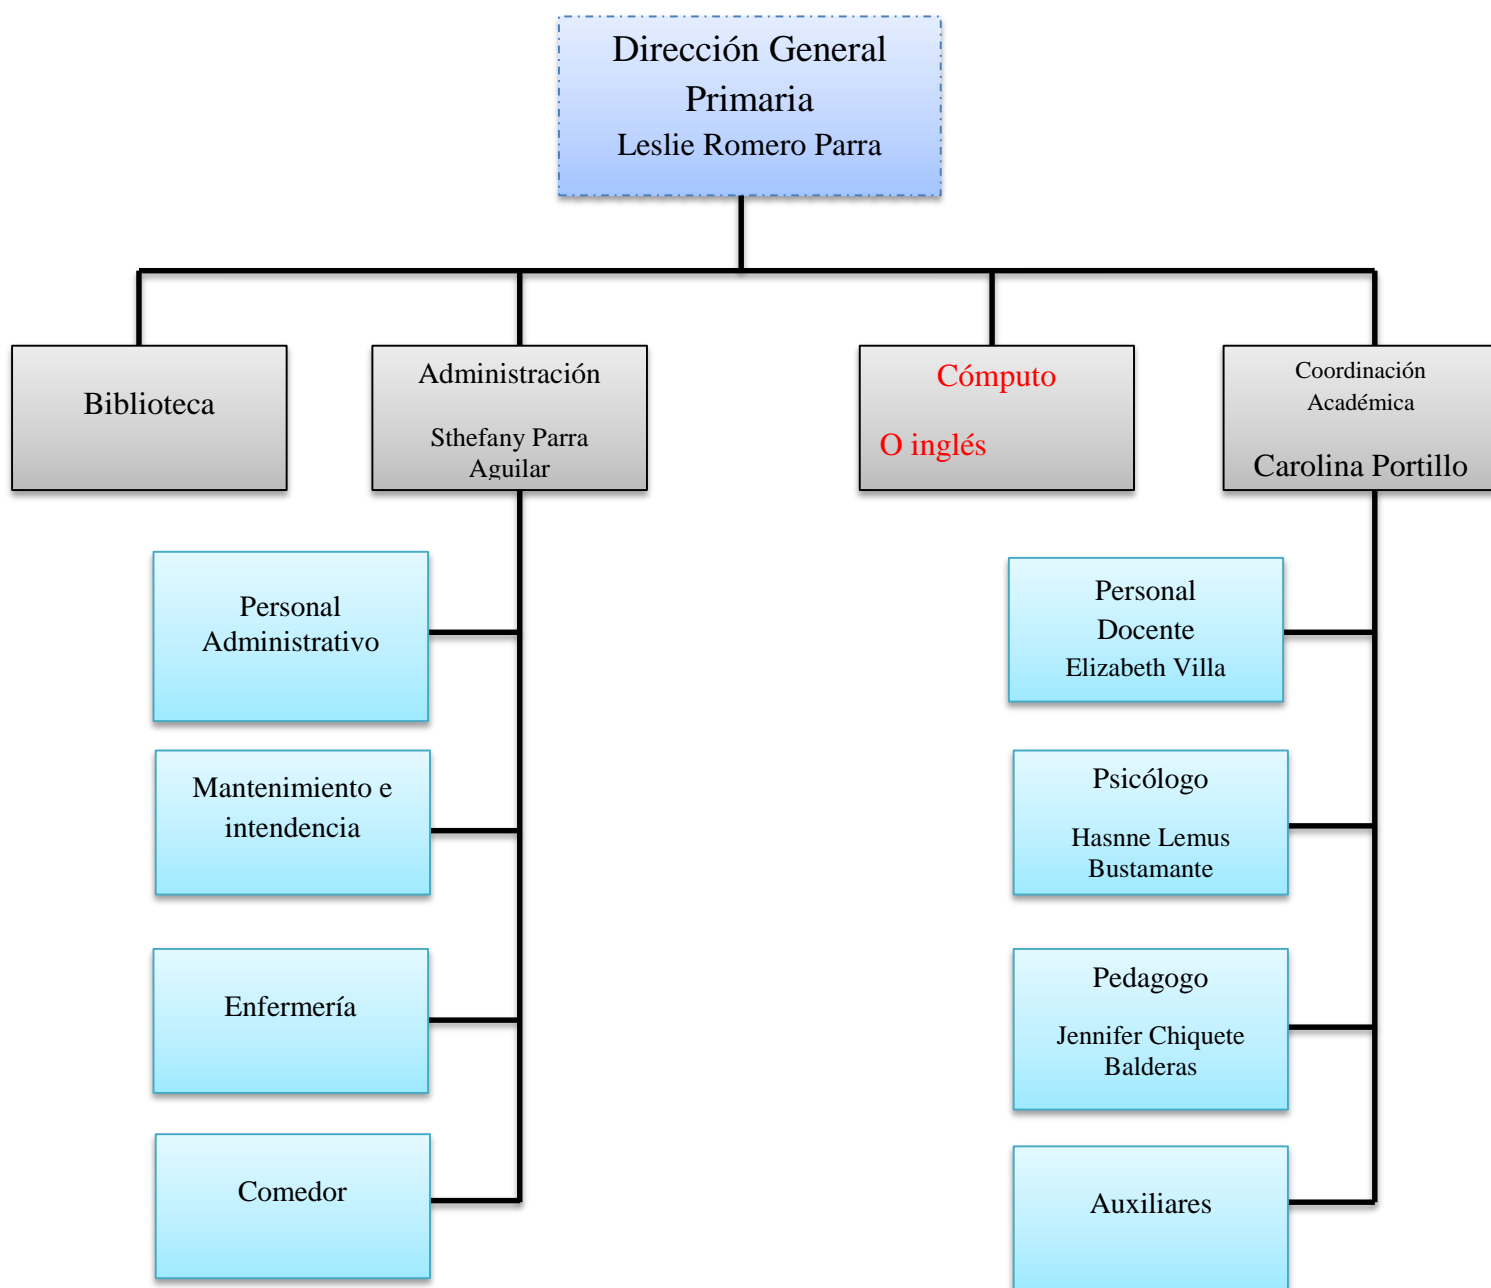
Dirección General
Primaria
Leslie Romero Parra

Biblioteca

Administración
Sthefany Parra Aguilar

Cómputo
O inglés

Coordinación Académica
Carolina Portillo

Personal Administrativo

Mantenimiento e intendencia

Enfermería

Comedor

Personal Docente
Elizabeth Villa

Psicólogo
Hasnne Lemus Bustamante

Pedagogo
Jennifer Chiquete Balderas

Auxiliares